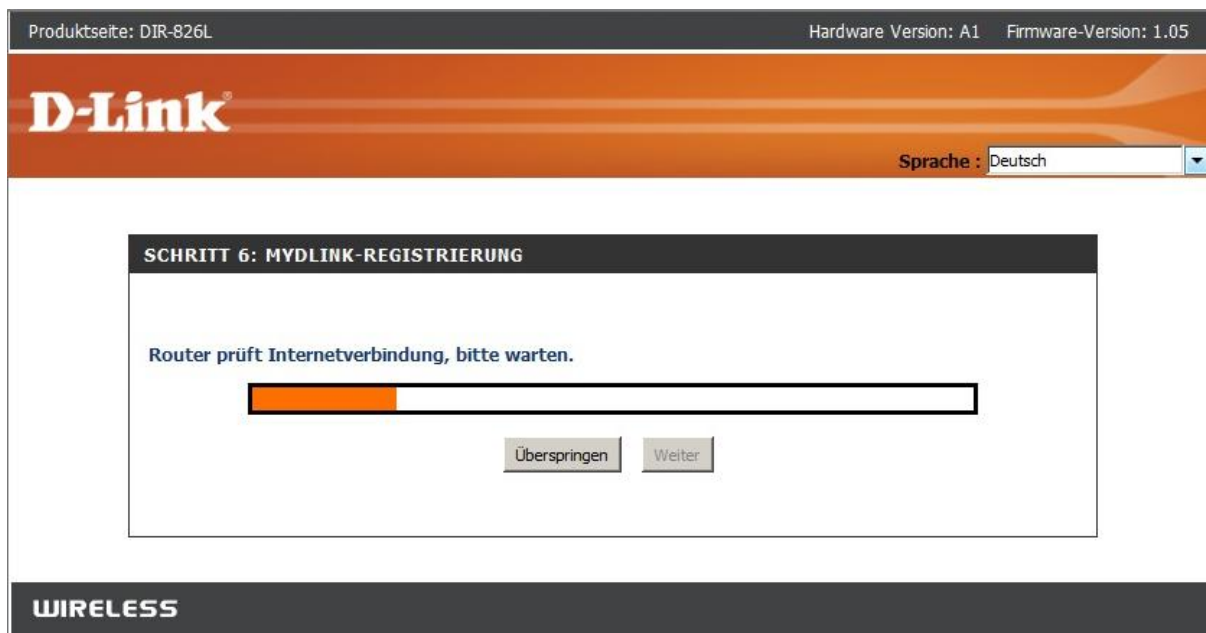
Produktseite: DIR-826L

Hardware Version: A1 Firmware-Version: 1.05

D-Link

Sprache : Deutsch

SCHRITT 6: MYDLINK-REGISTRIERUNG

Router prüft Internetverbindung, bitte warten.

Überspringen Weiter

WIRELESS